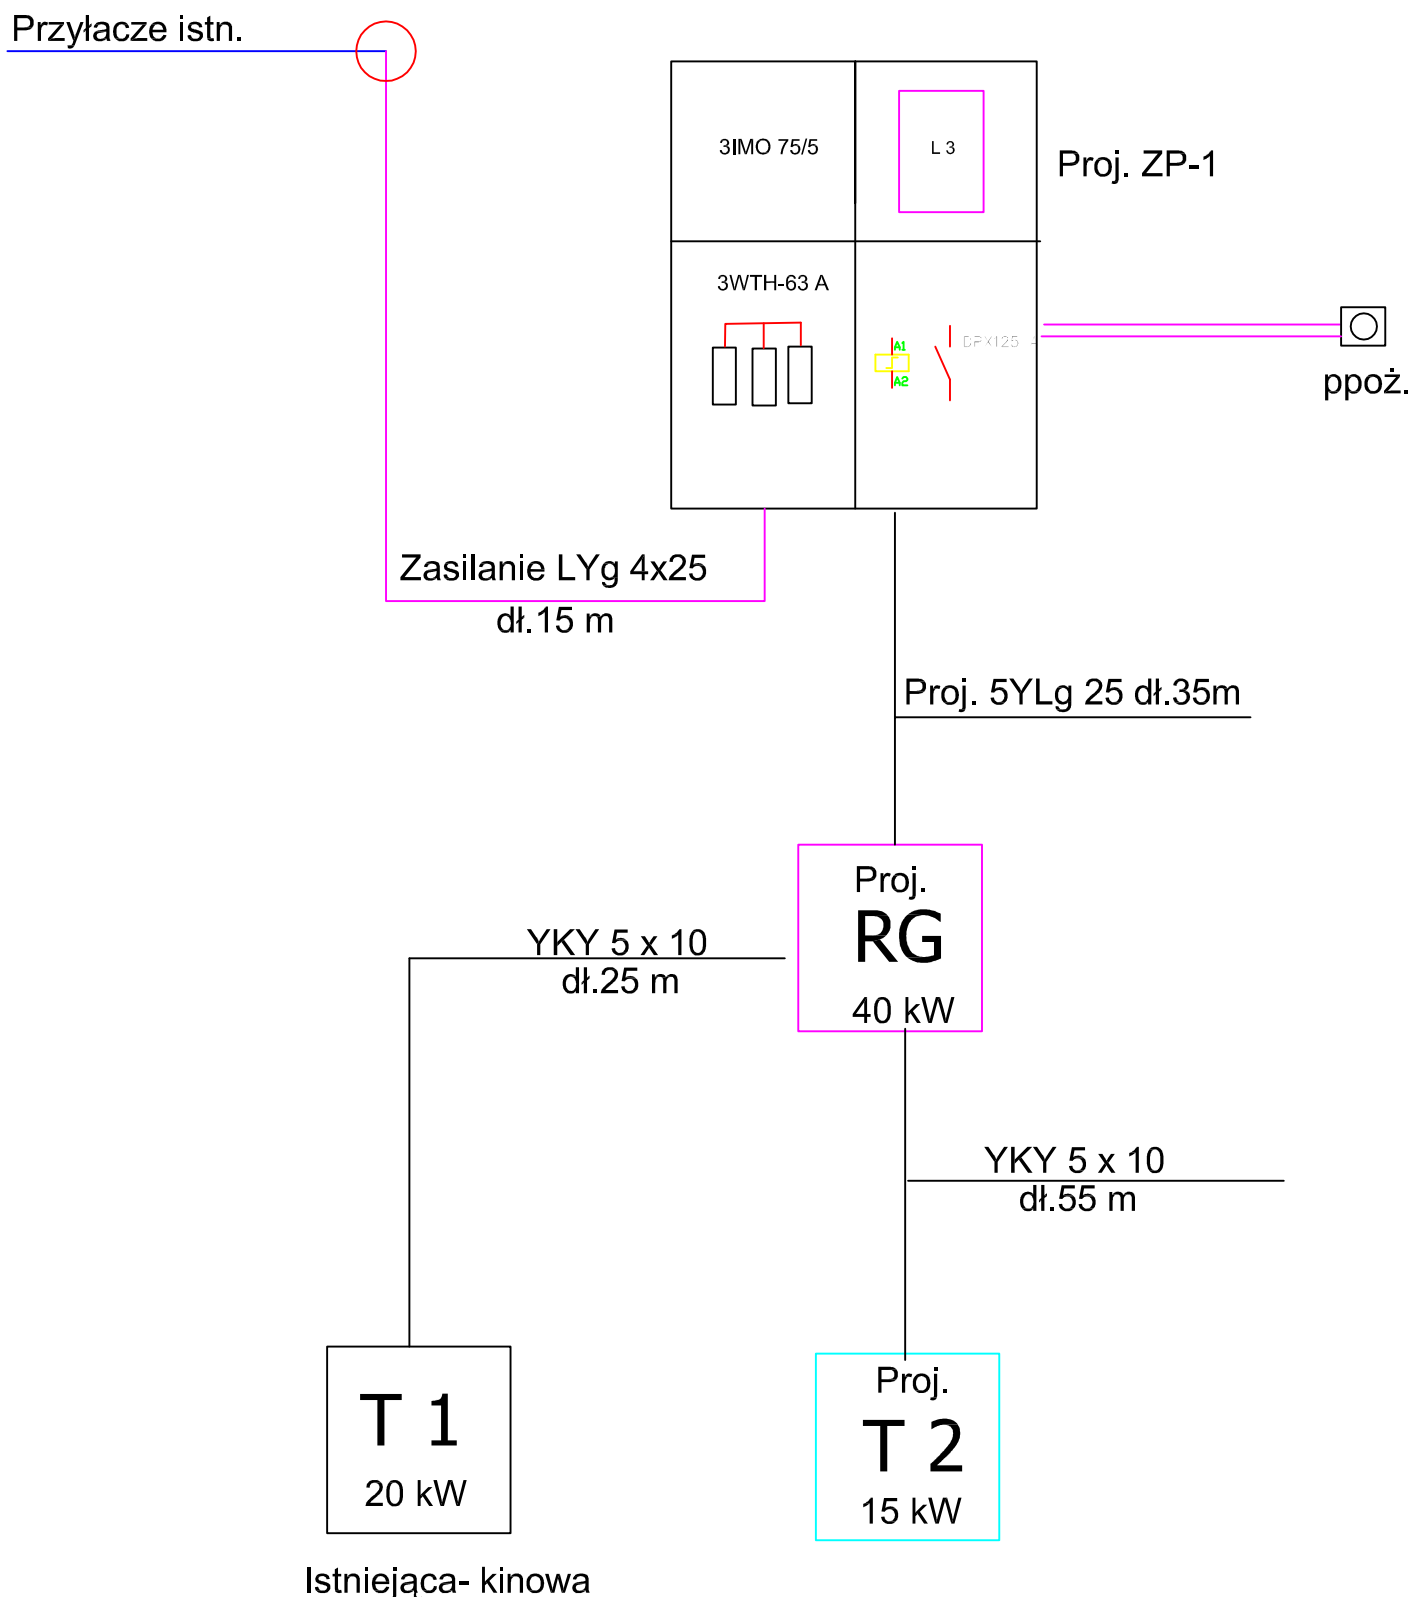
Przyłacze istn.

3IMO 75/5

L 3

Proj. ZP-1

3WTH-63 A

A1

A2

DPX125

ppoż.

Zasilanie LYg 4x25
dł.15 m

Proj. 5YLg 25 dł.35m

Proj.
RG
40 kW

YKY 5 x 10
dł.25 m

YKY 5 x 10
dł.55 m

T 1
20 kW

Istniejąca- kinowa

Proj.
T 2
15 kW